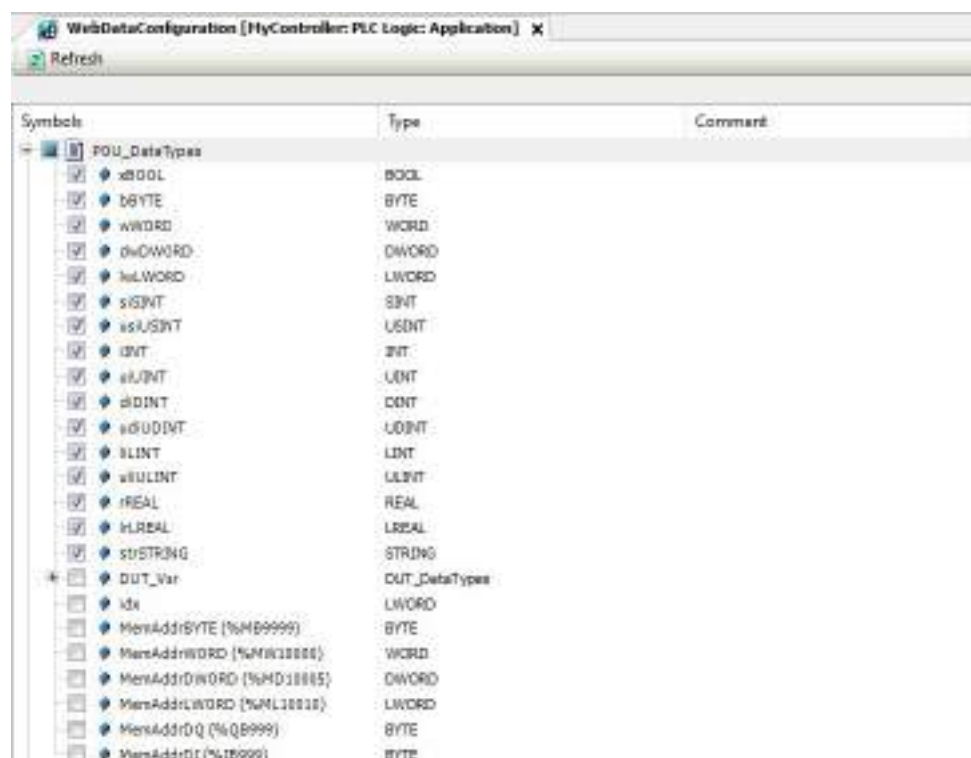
WebDataConfiguration [MyController: PLC Logic: Application] x

Refresh

| Symbols | Type | Comment |
|---|---|---|
| POU_DataTypes | | |
| xBOOL | BOOL | |
| bBYTE | BYTE | |
| wWORD | WORD | |
| dwDWORD | DWORD | |
| lwLWORD | LWORD | |
| siSINT | SINT | |
| usiUSINT | USINT | |
| iINT | INT | |
| uiUINT | UINT | |
| diDINT | DINT | |
| udiUDINT | UDINT | |
| liLINT | LINT | |
| uliULINT | ULINT | |
| rREAL | REAL | |
| lrLREAL | LREAL | |
| strSTRING | STRING | |
| DUT_Var | DUT_DataTypes | |
| idx | LWORD | |
| MemAddrBYTE (%MB9999) | BYTE | |
| MemAddrWORD (%MW10000) | WORD | |
| MemAddrDWORD (%MD10005) | DWORD | |
| MemAddrLWORD (%ML10010) | LWORD | |
| MemAddrDQ (%QB999) | BYTE | |
| MemAddrDI (%IB999) | BYTE | |